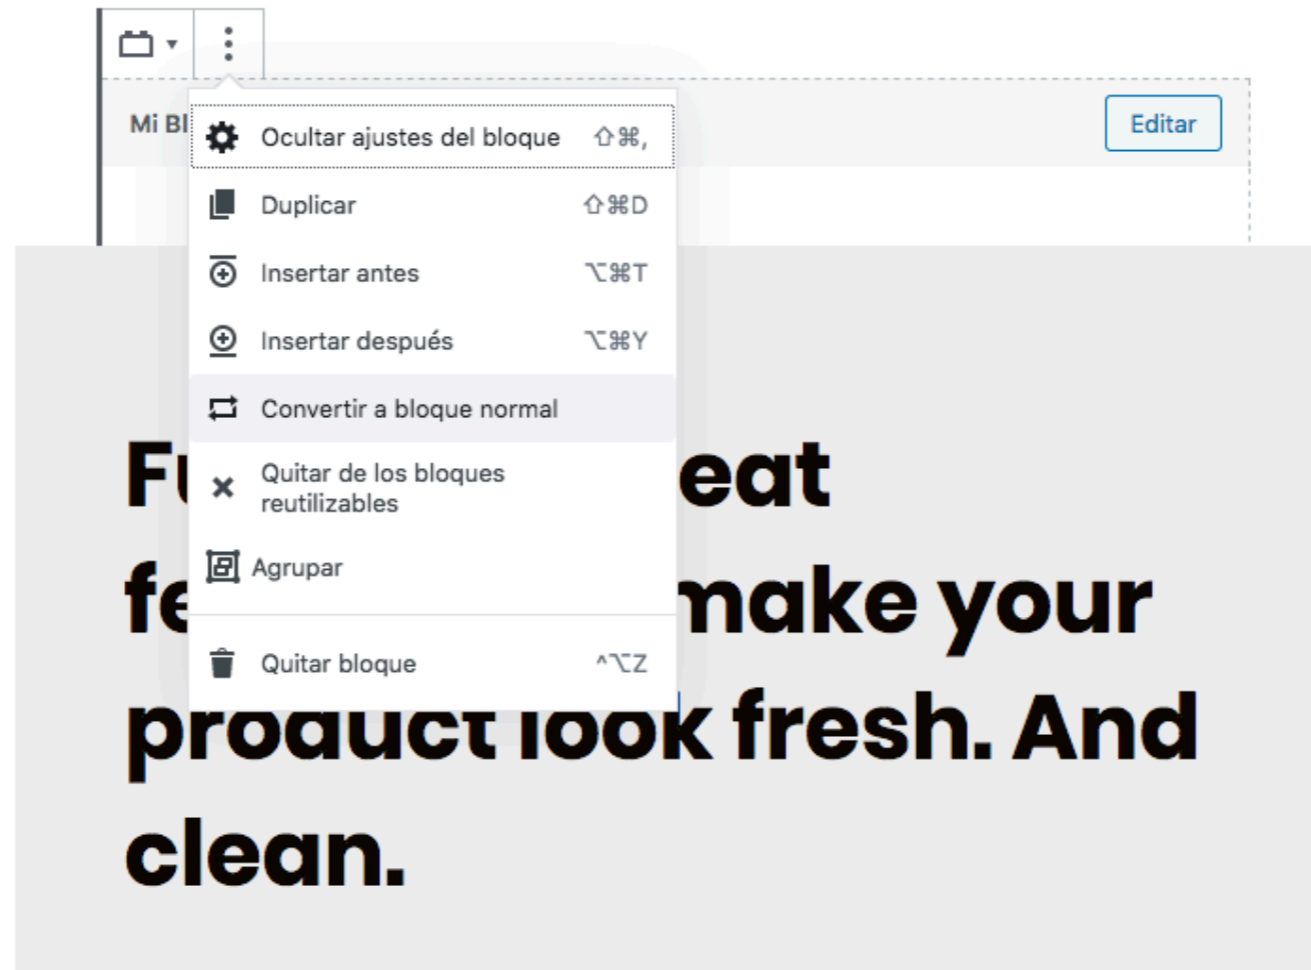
Mi Bl

Editar

Ocultar ajustes del bloque ⇧⌘,

Duplicar ⇧⌘D

Insertar antes ⌥⌘T

Insertar después ⌥⌘Y

Convertir a bloque normal

Quitar de los bloques reutilizables

Agrupar

Quitar bloque ^⌥Z

Fu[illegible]eat fe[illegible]make your product look fresh. And clean.